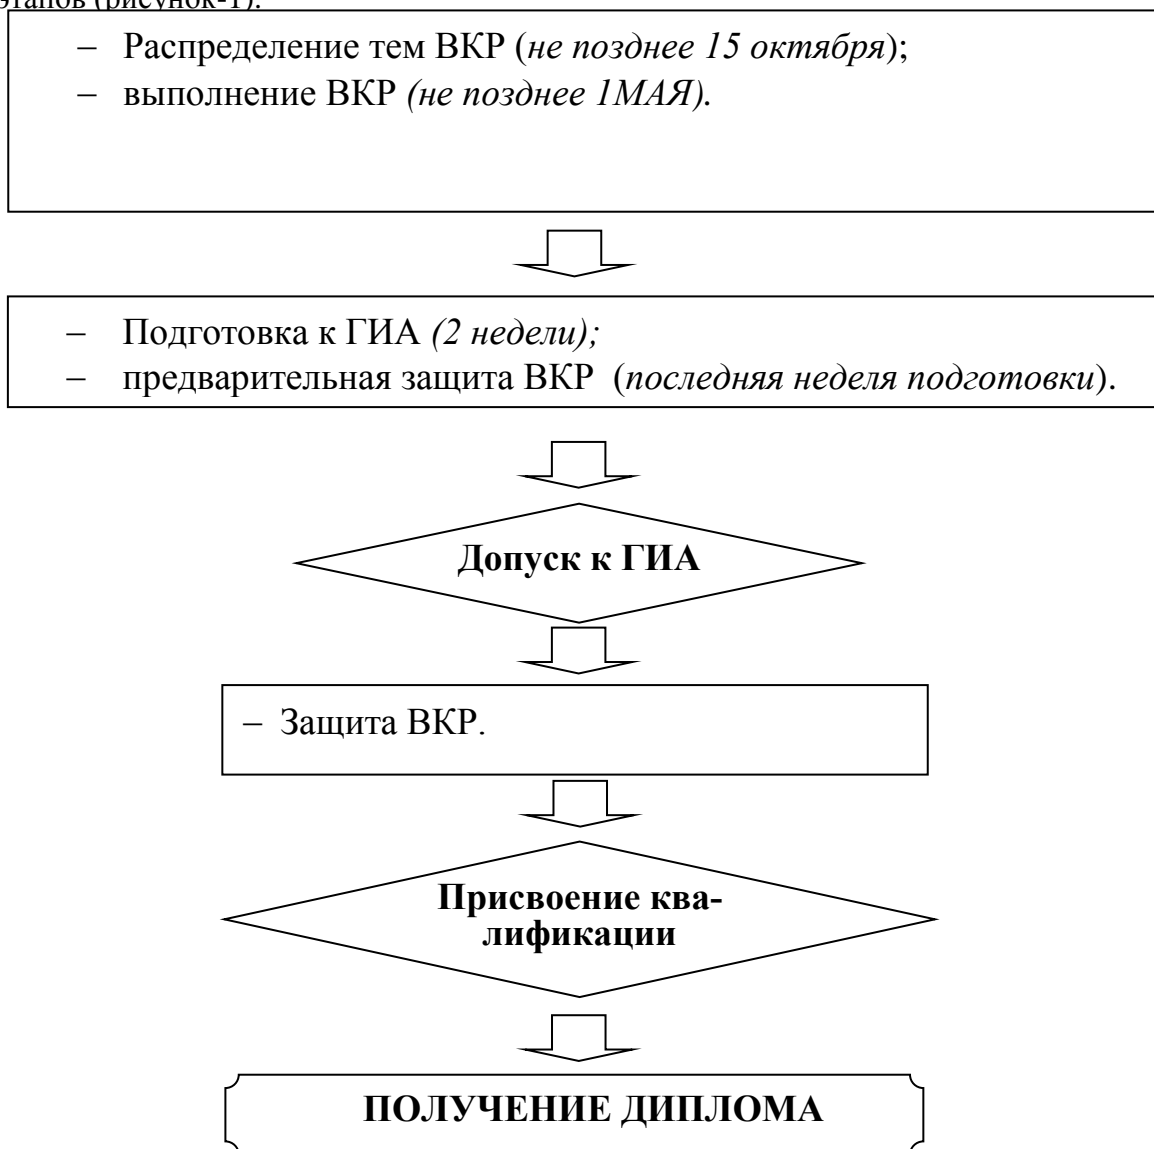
этапов (рисунок-1).

– Распределение тем ВКР (*не позднее 15 октября*);
– выполнение ВКР *(не позднее 1МАЯ).*

– Подготовка к ГИА *(2 недели);*
– предварительная защита ВКР (*последняя неделя подготовки*).

**Допуск к ГИА**

– Защита ВКР.

**Присвоение квалификации**

**ПОЛУЧЕНИЕ ДИПЛОМА**